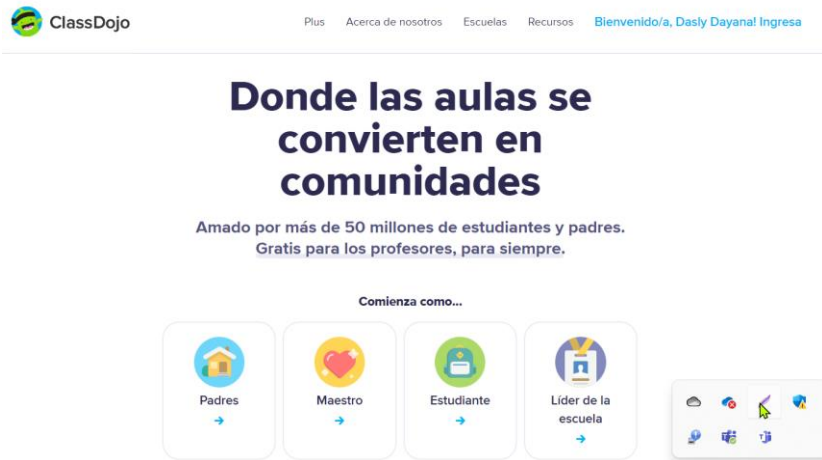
ClassDojo

Plus Acerca de nosotros Escuelas Recursos Bienvenido/a, Dasly Dayana! Ingresa

Donde las aulas se convierten en comunidades

Amado por más de 50 millones de estudiantes y padres. Gratis para los profesores, para siempre.

Comienza como...

Padres
→

Maestro
→

Estudiante
→

Líder de la escuela
→